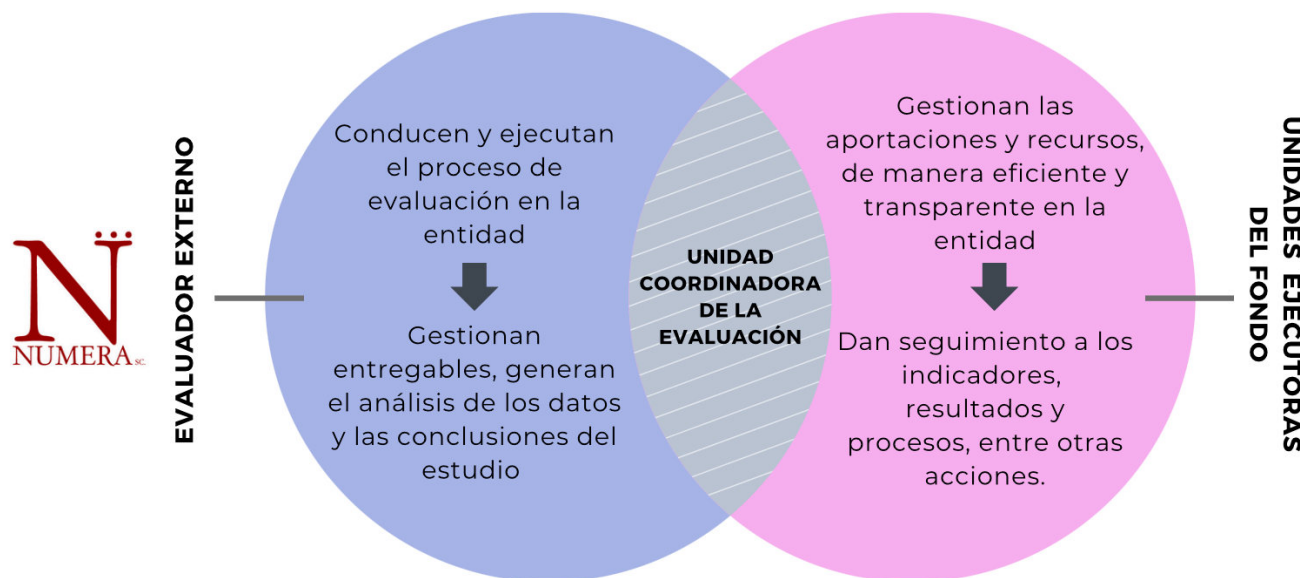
N̈
NUMERA S.C.

EVALUADOR EXTERNO

Conducen y ejecutan el proceso de evaluación en la entidad

Gestionan entregables, generan el análisis de los datos y las conclusiones del estudio

UNIDAD COORDINADORA DE LA EVALUACIÓN

Gestionan las aportaciones y recursos, de manera eficiente y transparente en la entidad

Dan seguimiento a los indicadores, resultados y procesos, entre otras acciones.

UNIDADES EJECUTORAS DEL FONDO